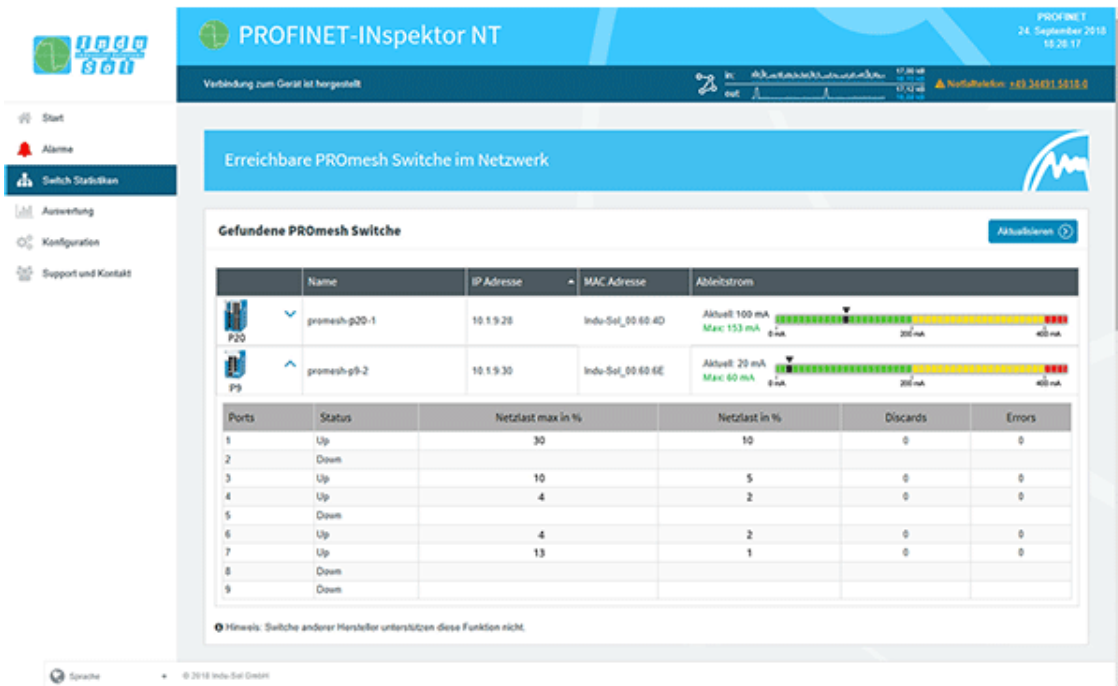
Indu Sol

PROFINET-INspektor NT

PROFINET
24. September 2018
10:28:17

Verbindung zum Gerät ist hergestellt

in:
out:

Notfalltelefon: +49 34491 5818-0

Start
Alarme
Switch Statistiken
Auswertung
Konfiguration
Support und Kontakt

Erreichbare PROmesh Switche im Netzwerk

Gefundene PROmesh Switche

Aktualisieren

| | Name | IP Adresse | MAC Adresse | Ableitstrom |
|---|---|---|---|---|
| P20 | promesh-p20-1 | 10.1.9.28 | Indu-Sol_00:60:4D | Aktuell: 100 mA Max: 153 mA 0 mA 200 mA 400 mA |
| P9 | promesh-p9-2 | 10.1.9.30 | Indu-Sol_00:60:6E | Aktuell: 20 mA Max: 60 mA 0 mA 200 mA 400 mA |

| Ports | Status | Netzlast max in % | Netzlast in % | Discards | Errors |
|---|---|---|---|---|---|
| 1 | Up | 30 | 10 | 0 | 0 |
| 2 | Down | | | | |
| 3 | Up | 10 | 5 | 0 | 0 |
| 4 | Up | 4 | 2 | 0 | 0 |
| 5 | Down | | | | |
| 6 | Up | 4 | 2 | 0 | 0 |
| 7 | Up | 13 | 1 | 0 | 0 |
| 8 | Down | | | | |
| 9 | Down | | | | |

Hinweis: Switche anderer Hersteller unterstützen diese Funktion nicht.

Sprache
© 2018 Indu-Sol GmbH